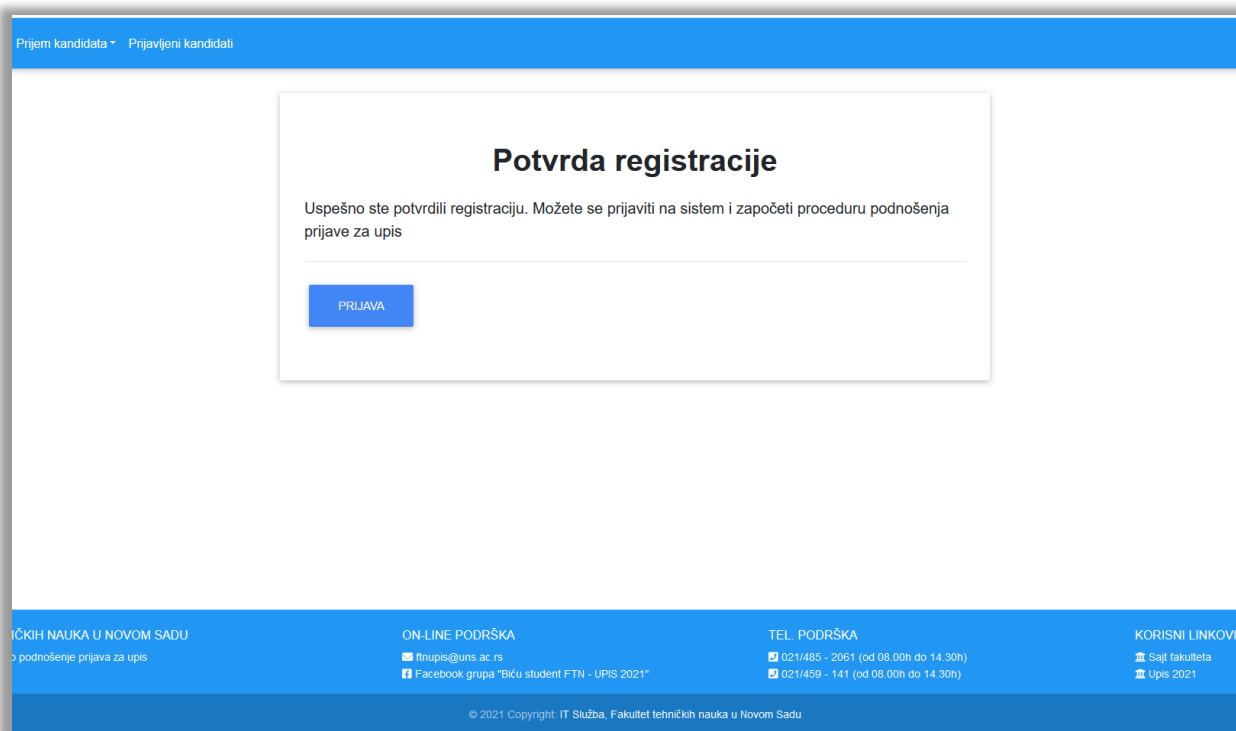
Prijem kandidata ▾ Prijavljeni kandidati

Potvrda registracije

Uspešno ste potvrdili registraciju. Možete se prijaviti na sistem i započeti proceduru podnošenja prijave za upis

PRIJAVA

IČKIH NAUKA U NOVOM SADU
o podnošenje prijava za upis

ON-LINE PODRŠKA
ftnupis@uns.ac.rs
Facebook grupa "Biću student FTN - UPIS 2021"

TEL. PODRŠKA
021/485 - 2061 (od 08.00h do 14.30h)
021/459 - 141 (od 08.00h do 14.30h)

KORISNI LINKOV
Sajt fakulteta
Upis 2021

© 2021 Copyright: IT Služba, Fakultet tehničkih nauka u Novom Sadu